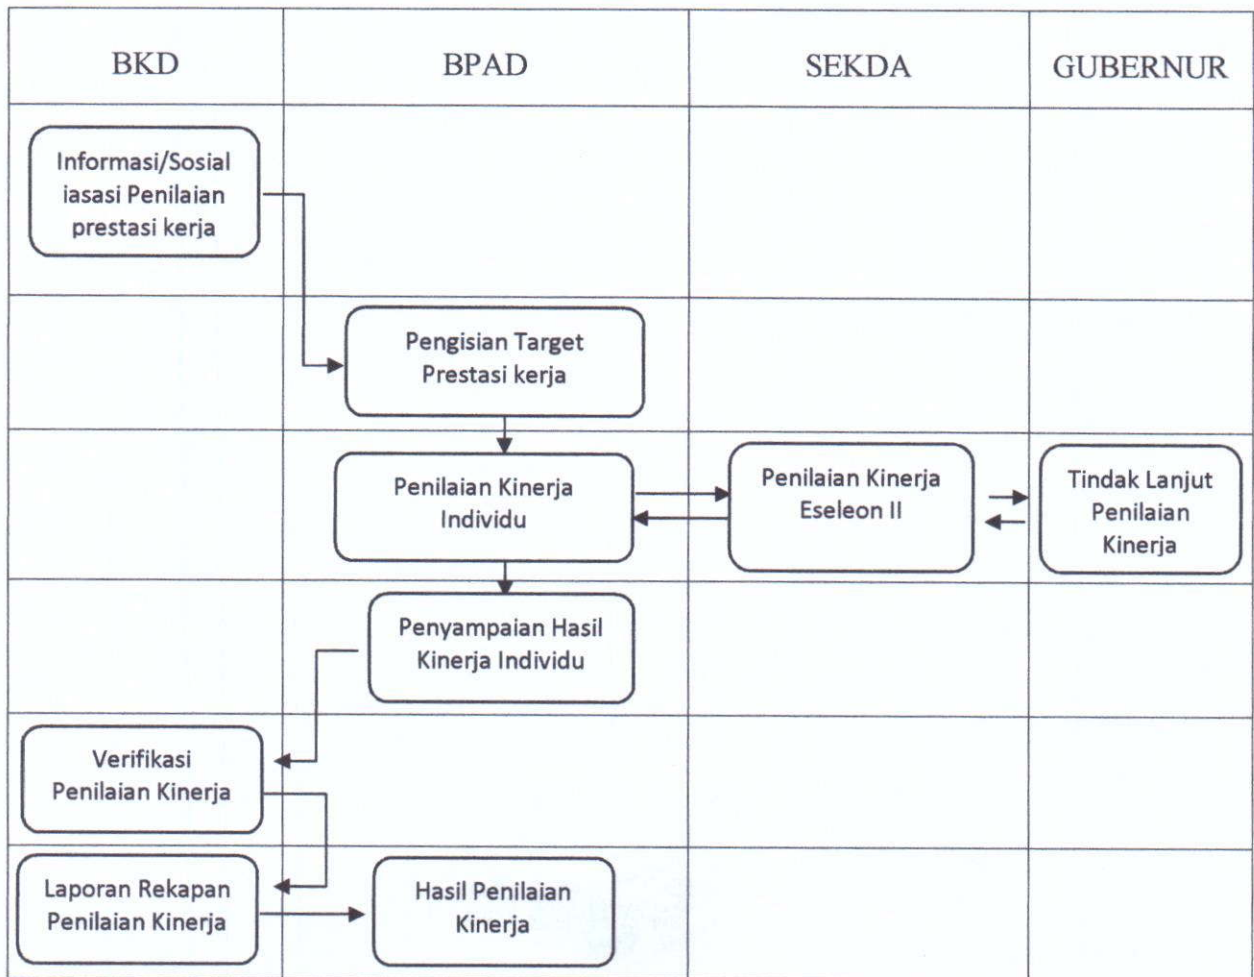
BKD

BPAD

SEKDA

GUBERNUR

Informasi/Sosialiasasi Penilaian prestasi kerja

Pengisian Target Prestasi kerja

Penilaian Kinerja Individu

Penilaian Kinerja Eseleon II

Tindak Lanjut Penilaian Kinerja

Penyampaian Hasil Kinerja Individu

Verifikasi Penilaian Kinerja

Laporan Rekapan Penilaian Kinerja

Hasil Penilaian Kinerja